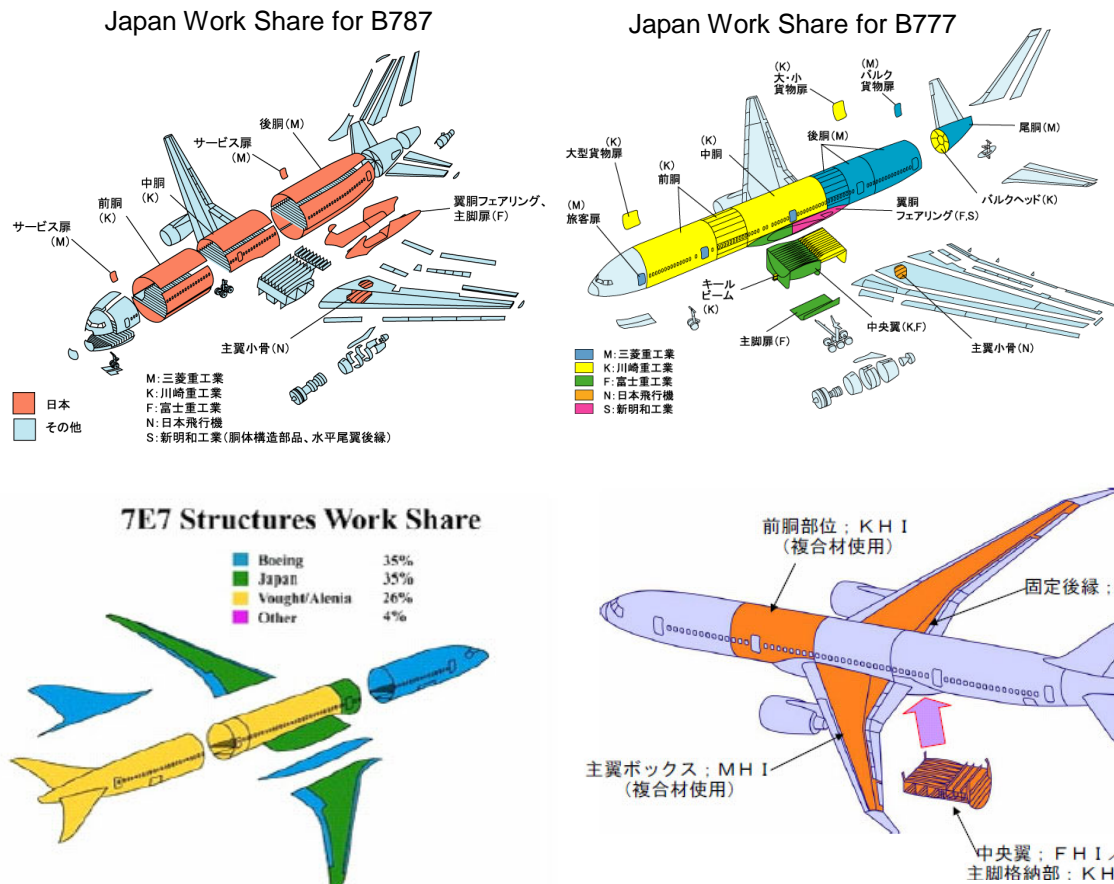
Japan Work Share for B787

後胴(M)
サービス扉(M)
中胴(K)
前胴(K)
サービス扉(M)
翼胴フェアリング、主脚扉(F)
主翼小骨(N)

日本
その他

M:三菱重工業
K:川崎重工業
F:富士重工業
N:日本飛行機
S:新明和工業(胴体構造部品、水平尾翼後縁)

Japan Work Share for B777

(K) 大・小 貨物扉
(M) バルク 貨物扉
(K) 大型貨物扉
(K) 中胴
後胴(M)
尾胴(M)
(K) 前胴
(M) 旅客扉
翼胴 フェアリング(F,S)
バルクヘッド(K)
キール ビーム (K)
主脚扉(F)
中央翼(K,F)
主翼小骨(N)

M:三菱重工業
K:川崎重工業
F:富士重工業
N:日本飛行機
S:新明和工業

7E7 Structures Work Share

| | |
|---|---|
| Boeing | 35% |
| Japan | 35% |
| Vought/Alenia | 26% |
| Other | 4% |

前胴部位;KHI
(複合材使用)
固定後縁;
主翼ボックス;MHI
(複合材使用)
中央翼;FHI
主脚格納部;KH